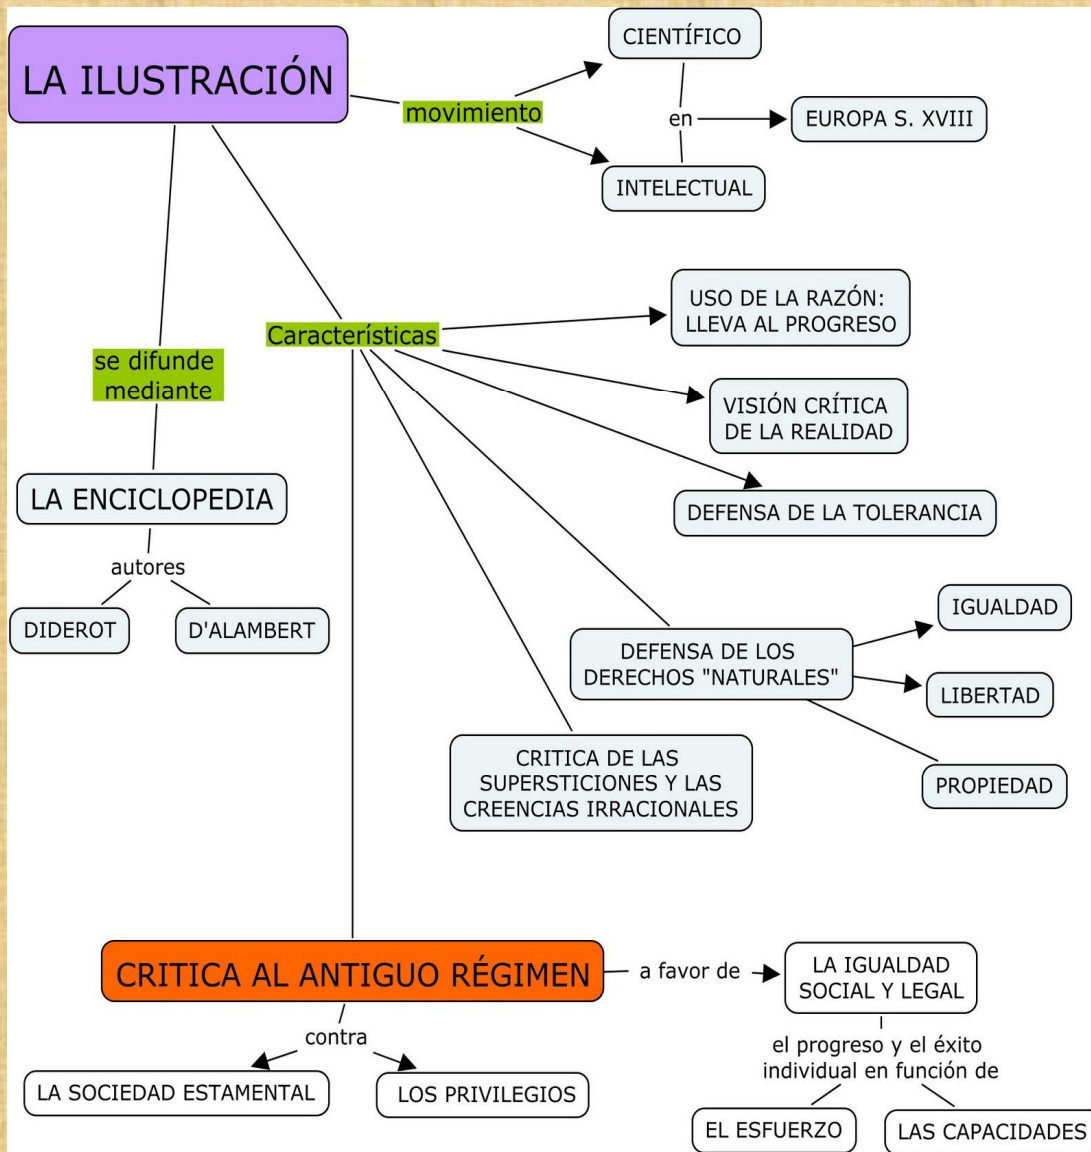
LA ILUSTRACIÓN

movimiento

CIENTÍFICO

en

EUROPA S. XVIII

INTELECTUAL

Características

USO DE LA RAZÓN: LLEVA AL PROGRESO

VISIÓN CRÍTICA DE LA REALIDAD

DEFENSA DE LA TOLERANCIA

DEFENSA DE LOS DERECHOS "NATURALES"

IGUALDAD

LIBERTAD

PROPIEDAD

CRITICA DE LAS SUPERSTICIONES Y LAS CREENCIAS IRRACIONALES

se difunde mediante

LA ENCICLOPEDIA

autores

DIDEROT

D'ALAMBERT

CRITICA AL ANTIGUO RÉGIMEN

a favor de

LA IGUALDAD SOCIAL Y LEGAL

el progreso y el éxito individual en función de

EL ESFUERZO

LAS CAPACIDADES

contra

LA SOCIEDAD ESTAMENTAL

LOS PRIVILEGIOS